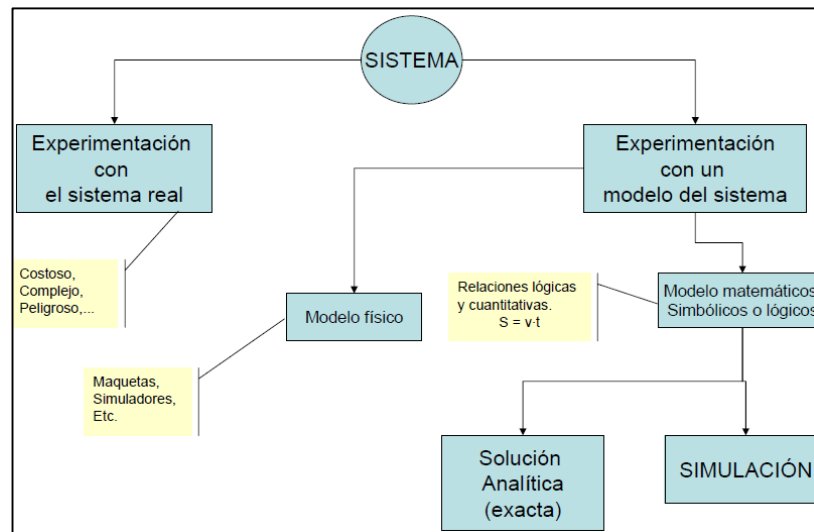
SISTEMA

Experimentación con el sistema real

Experimentación con un modelo del sistema

Costoso, Complejo, Peligroso,...

Modelo físico

Relaciones lógicas y cuantitativas. $S = v \cdot t$

Modelo matemáticos Simbólicos o lógicos

Maquetas, Simuladores, Etc.

Solución Analítica (exacta)

SIMULACIÓN